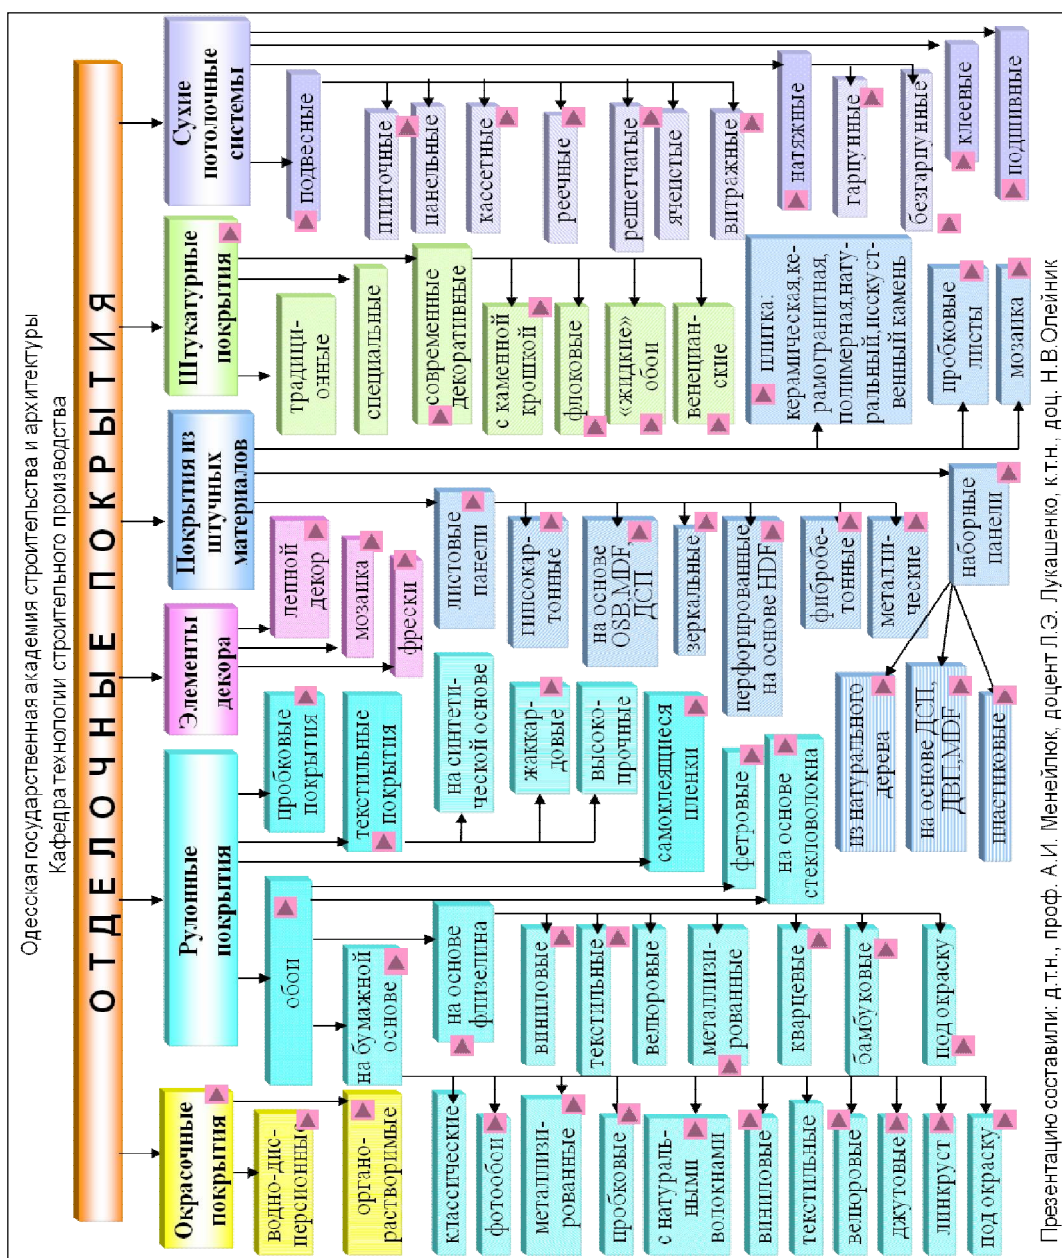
Одесская государственная академия строительства и архитектуры
Кафедра технологии строительного производства

ОТДЕЛОЧНЫЕ ПОКРЫТИЯ

Сухие потолочные системы
подвесные
плиточные
панельные
кассетные
реечные
решетчатые
ячеистые
витражные
натяжные
гарпунные
безгарпунные
клеевые
подшивные

Штукатурные покрытия
традиционные
специальные
современные декоративные
с каменной крошкой
флоковые
«жидкие» обои
венецианские

Покрытия из штучных материалов
плитка: керамическая, керамогранитная, полимерная, натуральный, искусственный камень
пробковые листы
мозаика
листовые панели
гипсокартонные
на основе OSB, MDF, ДСП
зеркальные
перфорированные на основе HDF
фиброцементные
металлические
наборные панели
из натурального дерева
на основе ДСП, ДВП, MDF
пластиковые

Элементы декора
лепной декор
мозаика
фрески

Рулонные покрытия
пробковые покрытия
текстильные покрытия
на синтетической основе
жаккардовые
высокопрочные
самоклеящиеся пленки
фетровые
на основе стекловолокна
обои
на основе флизелина
виниловые
текстильные
велюровые
металлизированные
кварцевые
бамбуковые
под окраску
на бумажной основе
классические
фотообои
металлизированные
пробковые
с натуральными волокнами
виниловые
текстильные
велюровые
джутовые
линкруст
под окраску

Окрасочные покрытия
водно-дисперсионные
органорастворимые

Презентацию составили: д.т.н., проф. А.И. Менейлюк, доцент Л.Э. Лукашенко, к.т.н., доц. Н.В.Олейник